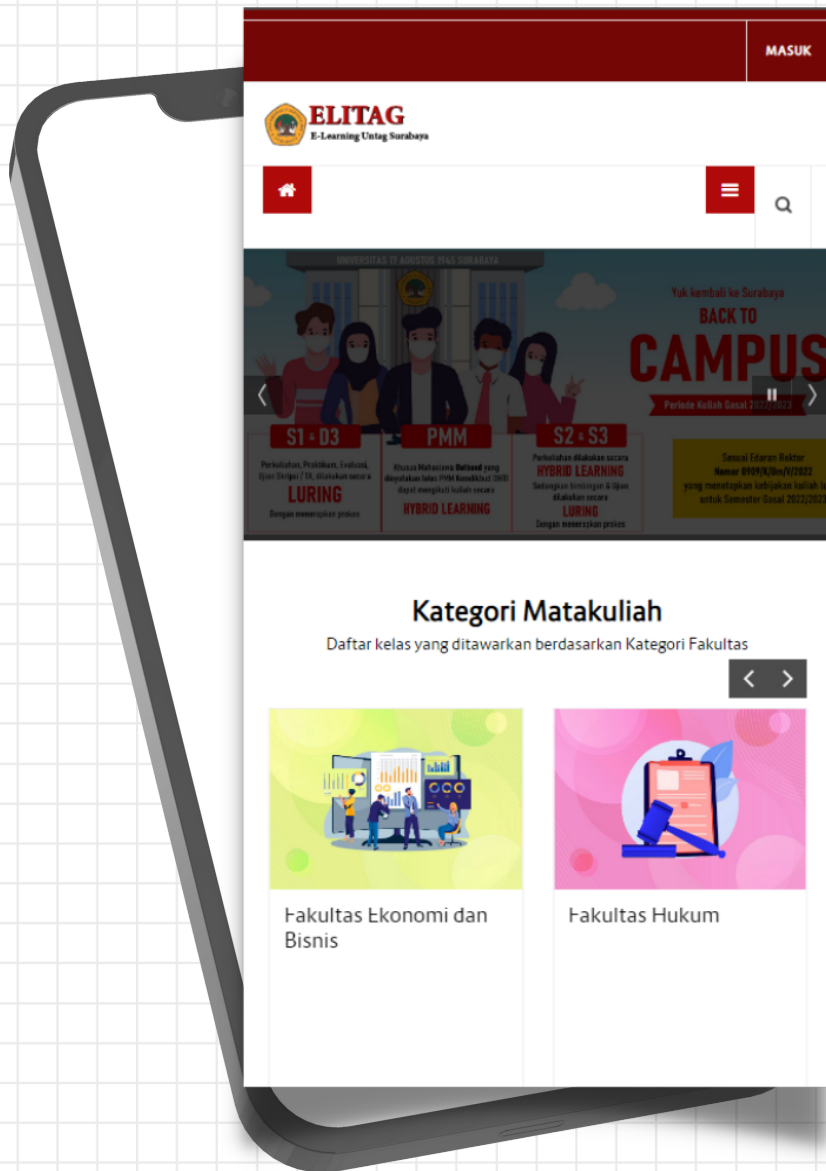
MASUK

ELITAG
E-Learning Untag Surabaya

UNIVERSITAS 17 AGUSTUS 1945 SURABAYA

Yuk kembali ke Surabaya
BACK TO
CAMPUS
Periode Kuliah Gasal 2022/2023

S1 & D3
Perkuliahan, Praktikum, Evaluasi, Ujian Skripsi / TA, dilakukan secara
LURING
Dengan menerapkan prokes

PMM
Khusus Mahasiswa Outbond yang dinyatakan lolos PMM Kemdikbud 2022 dapat mengikuti kuliah secara
HYBRID LEARNING

S2 & S3
Perkuliahan dilakukan secara
HYBRID LEARNING
Sedangkan bimbingan & Ujian dilakukan secara
LURING
Dengan menerapkan prokes

Sesuai Edaran Rektor
Nomor 0909/R/Um/V/2022
yang menetapkan kebijakan kuliah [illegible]
untuk Semester Gasal 2022/2023

Kategori Matakuliah
Daftar kelas yang ditawarkan berdasarkan Kategori Fakultas

Fakultas Ekonomi dan Bisnis

Fakultas Hukum